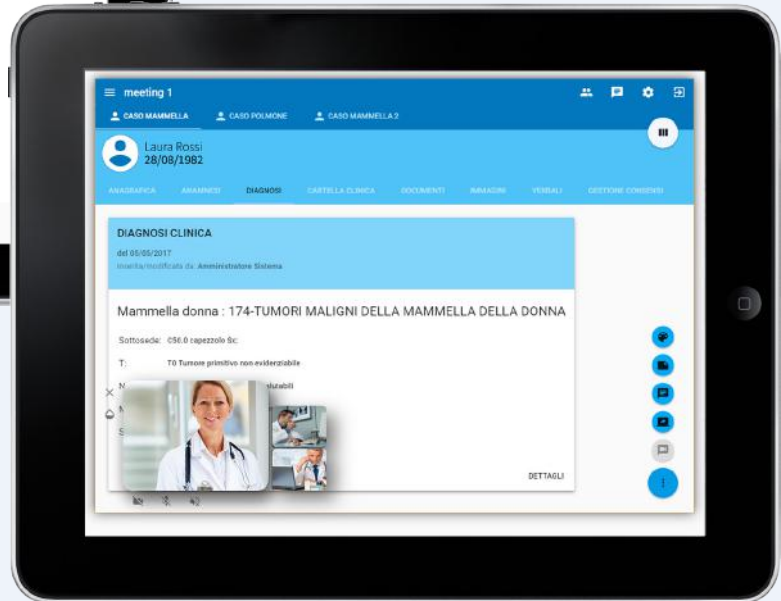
meeting 1

CASO MAMMELLA CASO POLMONE CASO MAMMELLA 2

Laura Rossi
28/08/1982

ANAGRAFICA ANAMNESI DIAGNOSI CARTELLA CLINICA DOCUMENTI IMMAGINI VERBALI GESTIONE CONSENSI

DIAGNOSI CLINICA

del 05/05/2017
Inserita/modificata da: Amministratore Sistema

Mammella donna : 174-TUMORI MALIGNI DELLA MAMMELLA DELLA DONNA

Sottosede: C50.0 capezzolo Sx:

T: T0 Tumore primitivo non evidenziabile

N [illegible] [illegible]utabili

DETTAGLI